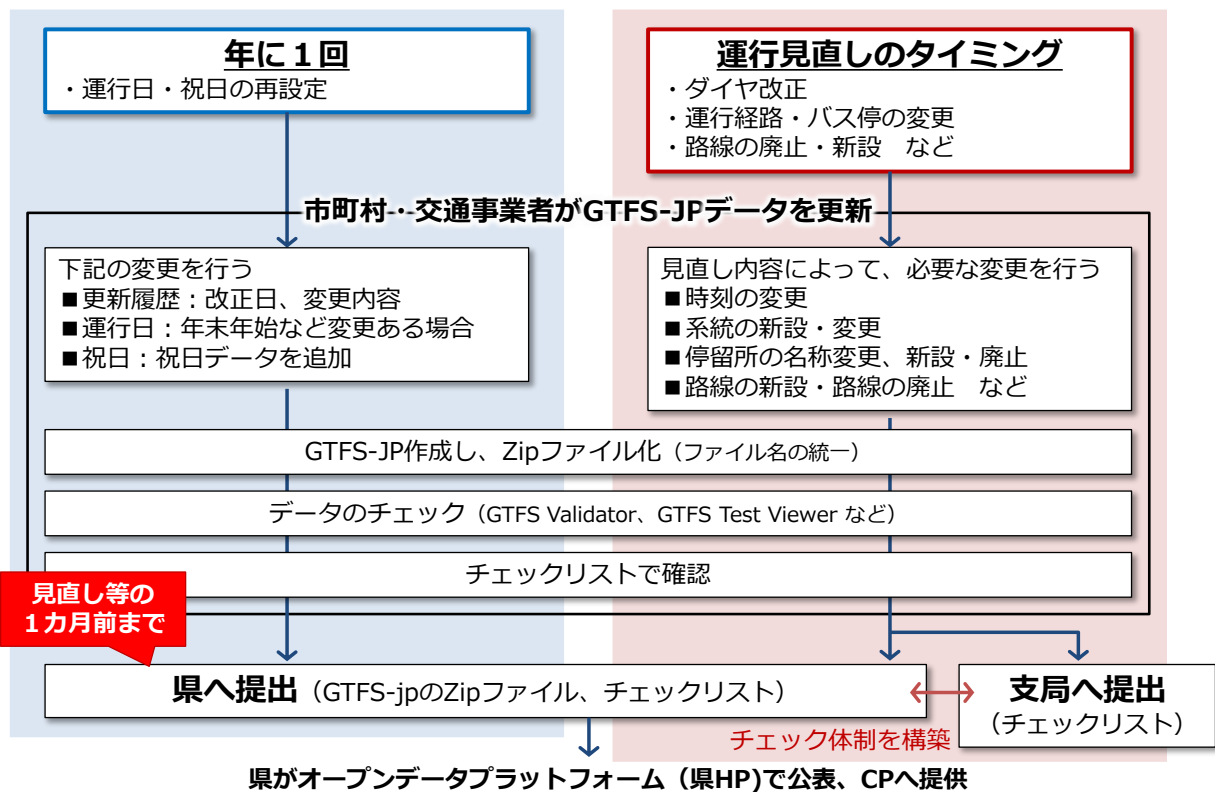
年に１回
・運行日・祝日の再設定

運行見直しのタイミング
・ダイヤ改正
・運行経路・バス停の変更
・路線の廃止・新設　など

市町村・交通事業者がGTFS-JPデータを更新

下記の変更を行う
■更新履歴：改正日、変更内容
■運行日：年末年始など変更ある場合
■祝日：祝日データを追加

見直し内容によって、必要な変更を行う
■時刻の変更
■系統の新設・変更
■停留所の名称変更、新設・廃止
■路線の新設・路線の廃止　など

GTFS-JP作成し、Zipファイル化（ファイル名の統一）

データのチェック（GTFS Validator、GTFS Test Viewer など）

チェックリストで確認

見直し等の
１カ月前まで

県へ提出（GTFS-jpのZipファイル、チェックリスト）

支局へ提出
（チェックリスト）

チェック体制を構築

県がオープンデータプラットフォーム（県HP)で公表、CPへ提供